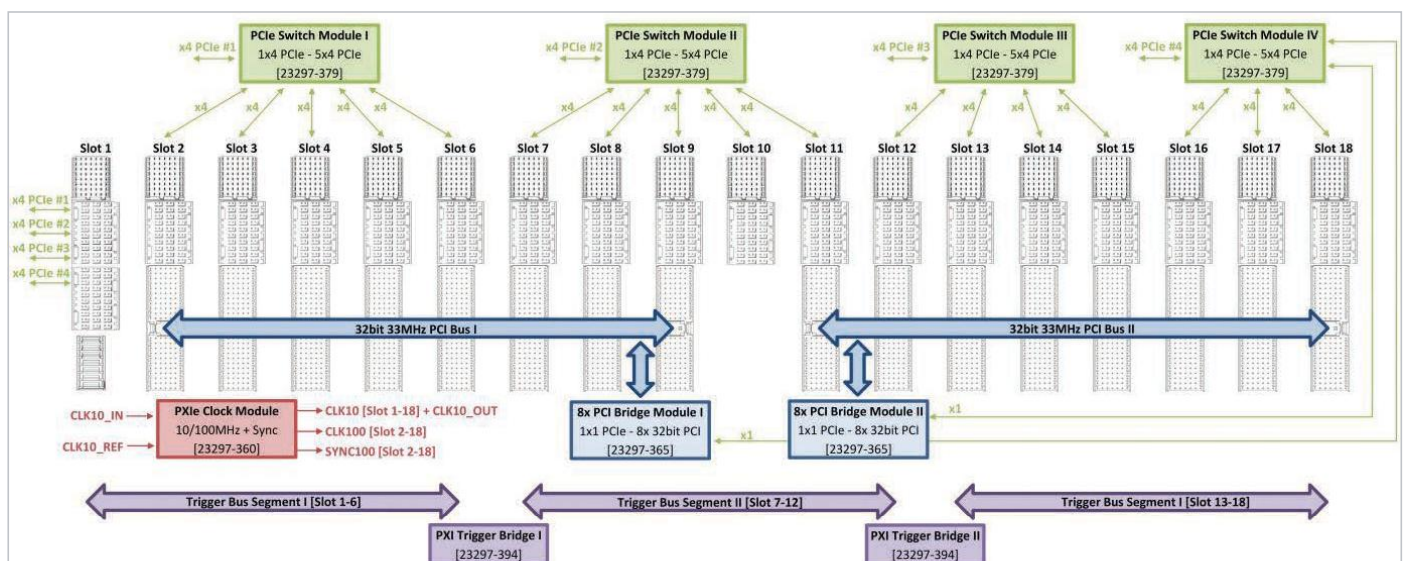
PCIe Switch Module I
1x4 PCIe - 5x4 PCIe
[23297-379]

x4 PCIe #1

PCIe Switch Module II
1x4 PCIe - 5x4 PCIe
[23297-379]

x4 PCIe #2

PCIe Switch Module III
1x4 PCIe - 5x4 PCIe
[23297-379]

x4 PCIe #3

PCIe Switch Module IV
1x4 PCIe - 5x4 PCIe
[23297-379]

x4 PCIe #4

x4 x4 x4 x4 x4
x4 x4 x4 x4 x4
x4 x4 x4 x4
x4 x4 x4

Slot 1 Slot 2 Slot 3 Slot 4 Slot 5 Slot 6 Slot 7 Slot 8 Slot 9 Slot 10 Slot 11 Slot 12 Slot 13 Slot 14 Slot 15 Slot 16 Slot 17 Slot 18

x4 PCIe #1
x4 PCIe #2
x4 PCIe #3
x4 PCIe #4

32bit 33MHz PCI Bus I

32bit 33MHz PCI Bus II

CLK10_IN
CLK10_REF

PXIe Clock Module
10/100MHz + Sync
[23297-360]

CLK10 [Slot 1-18] + CLK10_OUT
CLK100 [Slot 2-18]
SYNC100 [Slot 2-18]

8x PCI Bridge Module I
1x1 PCIe - 8x 32bit PCI
[23297-365]

x1

8x PCI Bridge Module II
1x1 PCIe - 8x 32bit PCI
[23297-365]

x1

Trigger Bus Segment I [Slot 1-6]

Trigger Bus Segment II [Slot 7-12]

Trigger Bus Segment I [Slot 13-18]

PXI Trigger Bridge I
[23297-394]

PXI Trigger Bridge II
[23297-394]